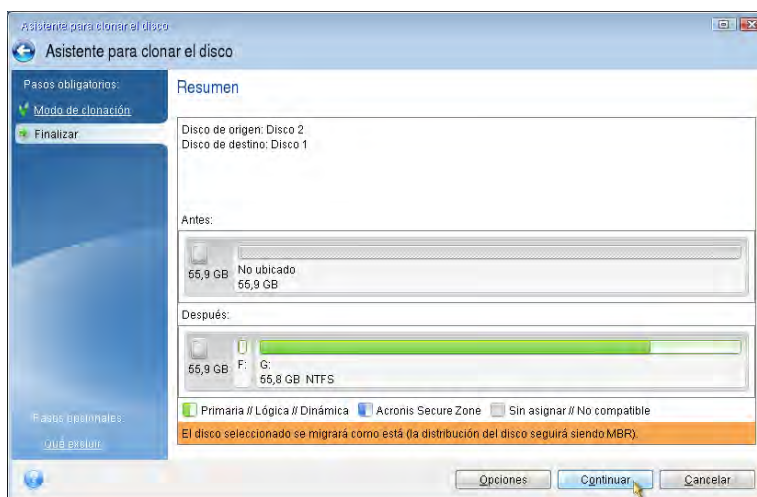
Asistente para clonar el disco

Asistente para clonar el disco

Pasos obligatorios:

Modo de clonación

Finalizar

Resumen

Disco de origen: Disco 2
Disco de destino: Disco 1

Antes:

55,9 GB

No ubicado
55,9 GB

Después:

55,9 GB

F:

G:
55,8 GB NTFS

Primaria // Lógica // Dinámica

Acronis Secure Zone

Sin asignar // No compatible

El disco seleccionado se migrará como está (la distribución del disco seguirá siendo MBR).

Pasos opcionales:

Qué excluir

Opciones

Continuar

Cancelar